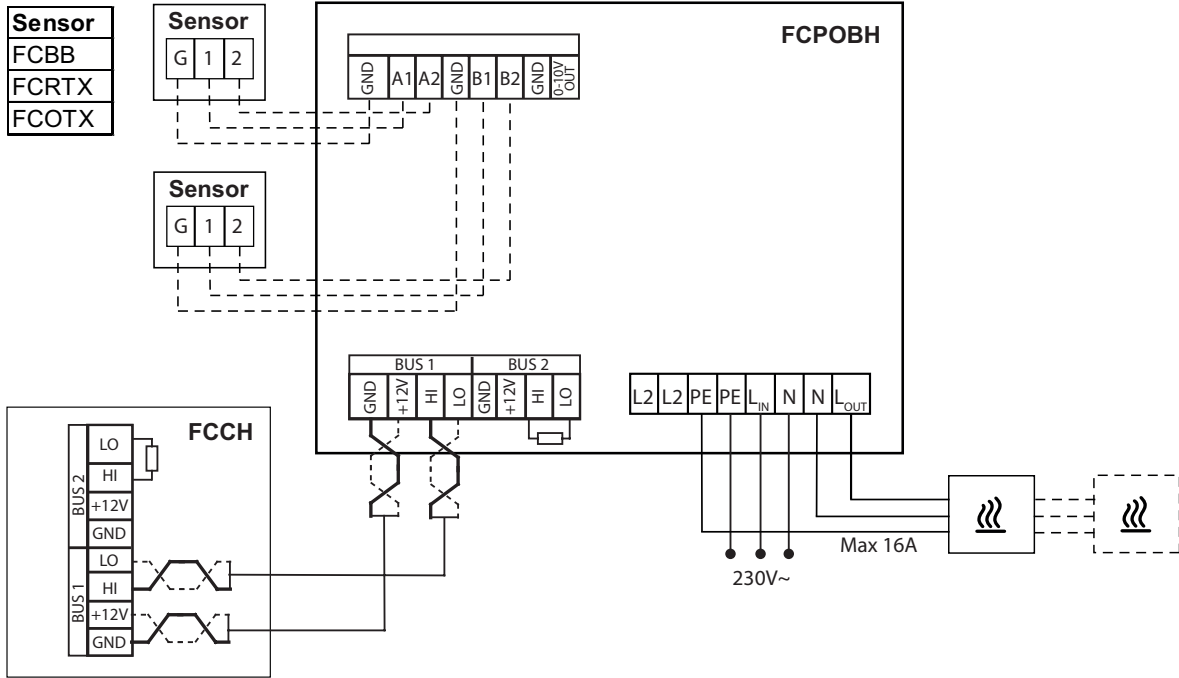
| Sensor |
|---|
| FCBB |
| FCRTX |
| FCOTX |

Sensor
G 1 2

Sensor
G 1 2

FCPOBH

GND A1 A2 GND B1 B2 GND 0-10V OUT

BUS 1
GND +12V HI LO

BUS 2
GND +12V HI LO

L2 L2 PE PE $L_{IN}$ N N $L_{OUT}$

FCCH

BUS 2
LO
HI
+12V
GND

BUS 1
LO
HI
+12V
GND

Max 16A

230V~